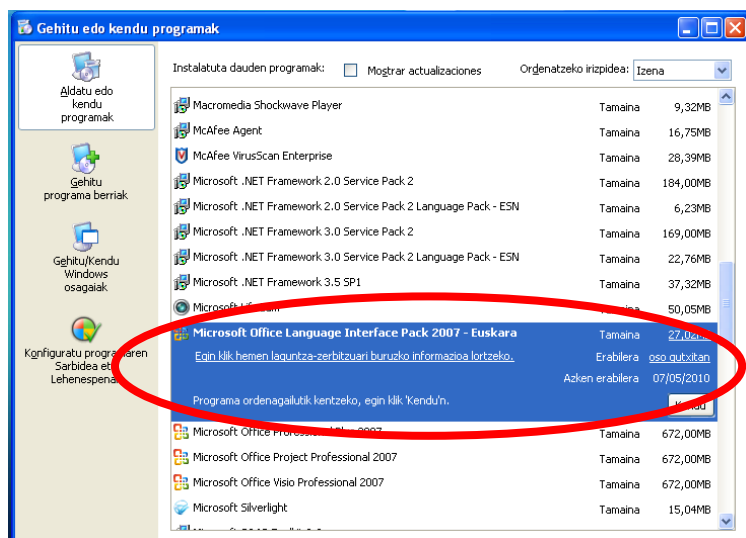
Gehitu edo kendu programak

Aldatu edo kendu programak

Gehitu programa berriak

Gehitu/Kendu Windows osagaiak

Konfiguratu programaren Sarbidea eta Lehenespenak

Instalatuta dauden programak: Mostrar actualizaciones Ordenatzeko irizpidea: Izena

| | | |
|---|---|---|
| Macromedia Shockwave Player | Tamaina | 9,32MB |
| McAfee Agent | Tamaina | 16,75MB |
| McAfee VirusScan Enterprise | Tamaina | 28,39MB |
| Microsoft .NET Framework 2.0 Service Pack 2 | Tamaina | 184,00MB |
| Microsoft .NET Framework 2.0 Service Pack 2 Language Pack - ESN | Tamaina | 6,23MB |
| Microsoft .NET Framework 3.0 Service Pack 2 | Tamaina | 169,00MB |
| Microsoft .NET Framework 3.0 Service Pack 2 Language Pack - ESN | Tamaina | 22,76MB |
| Microsoft .NET Framework 3.5 SP1 | Tamaina | 37,32MB |
| Microsoft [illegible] | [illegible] | 50,05MB |
| Microsoft Office Language Interface Pack 2007 - Euskara | Tamaina | 27,0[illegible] |

Egin klik hemen laguntza-zerbitzuari buruzko informazioa lortzeko. Erabilera oso gutxitan

Azken erabilera 07/05/2010

Programa ordenagailutik kentzeko, egin klik 'Kendu'n. K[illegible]du

| | | |
|---|---|---|
| Microsoft Office Professio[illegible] 2007 | Tamaina | 672,00MB |
| Microsoft Office Project Professional 2007 | Tamaina | 672,00MB |
| Microsoft Office Visio Professional 2007 | Tamaina | 672,00MB |
| Microsoft Silverlight | Tamaina | 15,04MB |